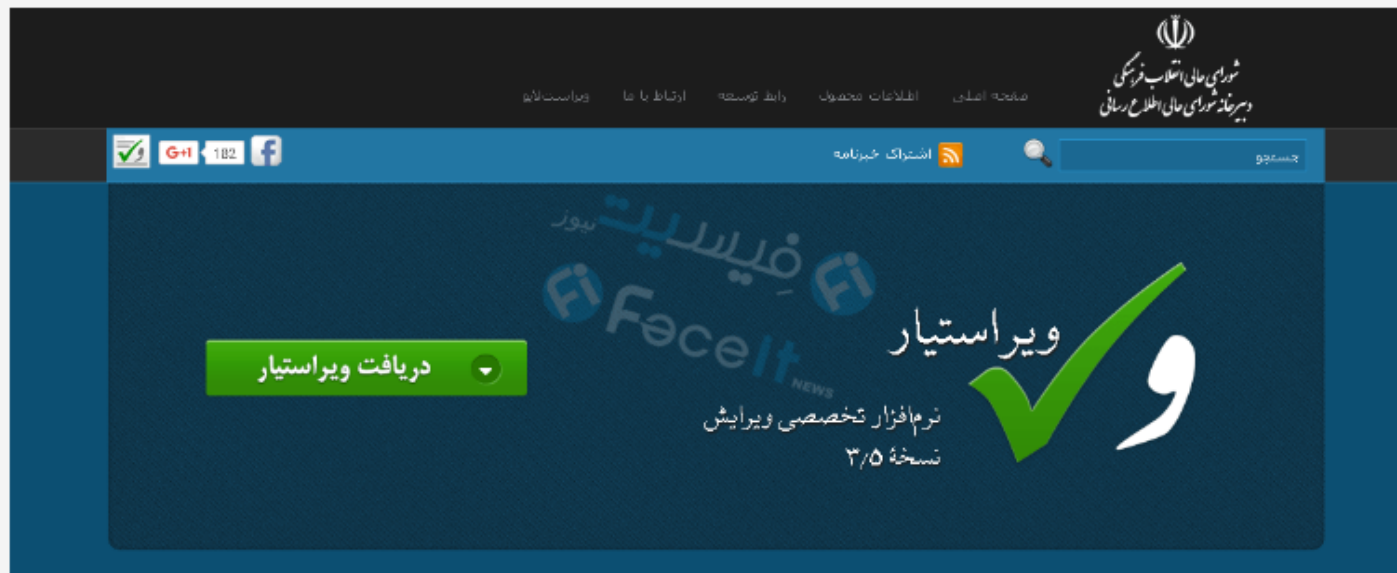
شورای عالی انقلاب فرهنگی
دبیرخانه شورای عالی اطلاع رسانی

صفحه اصلی اطلاعات محصول رابط توسعه ارتباط با ما ویراستیاری

جستجو

اشتراک خبرنامه

182 G+1

فیس‌یت نیوز
Fi FaceIt NEWS

ویراستیار
نرم‌افزار تخصصی ویرایش
نسخهٔ ۳/۵

دریافت ویراستیار